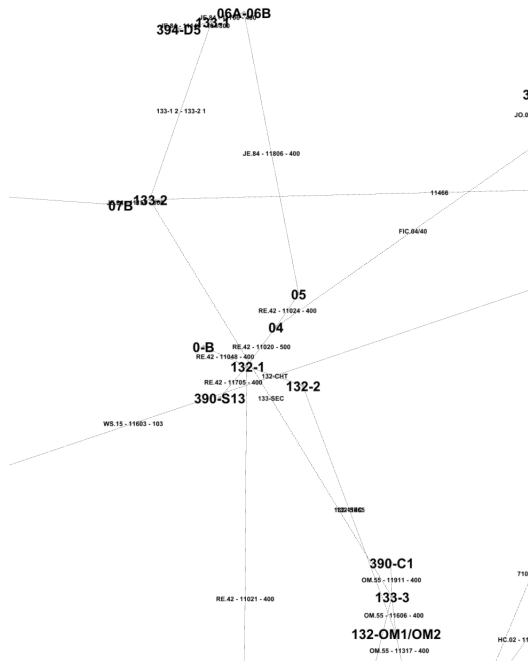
06A-06B
394-D5
133-1
133-1 2 - 133-2 1
3
JO.0
JE.84 - 11806 - 400
07B
133-2
11466
FIC.04/40
05
RE.42 - 11024 - 400
04
0-B
RE.42 - 11020 - 500
RE.42 - 11048 - 400
132-1
132-CHT
RE.42 - 11705 - 400
132-2
390-S13
133-SEC
WS.15 - 11603 - 103
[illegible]
390-C1
OM.55 - 11911 - 400
710
133-3
RE.42 - 11021 - 400
OM.55 - 11606 - 400
132-OM1/OM2
HC.02 - 11
OM.55 - 11317 - 400